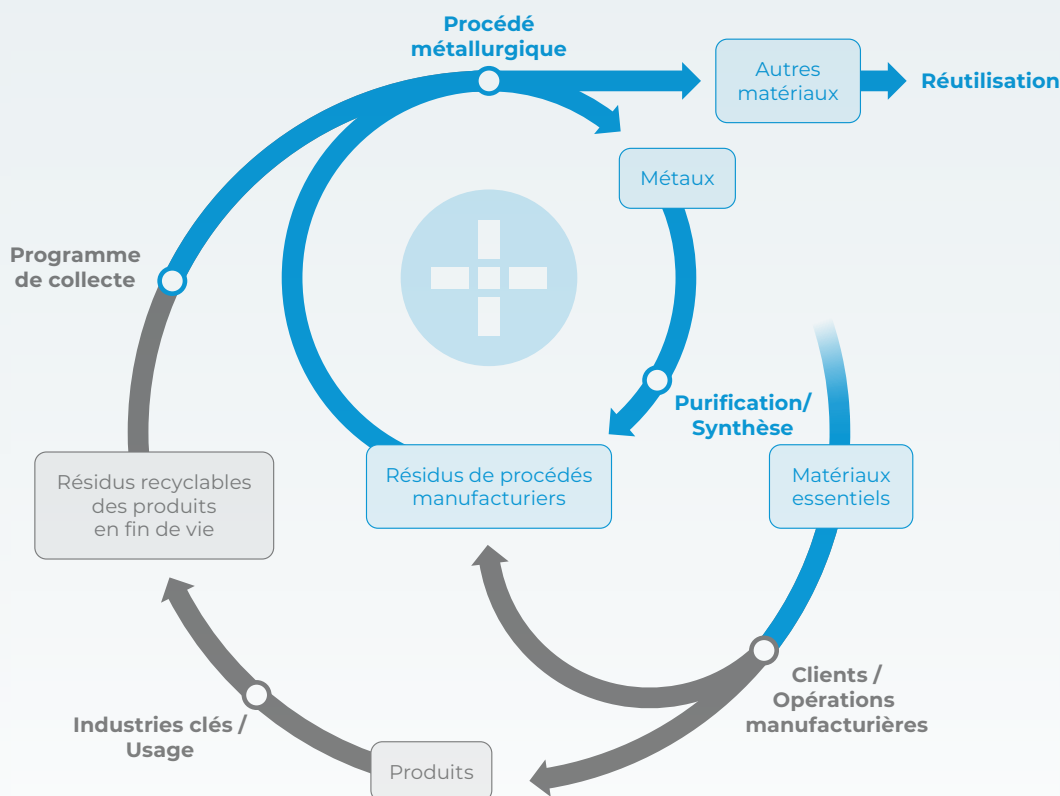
Procédé métallurgique

Autres matériaux

Réutilisation

Métaux

Programme de collecte

Purification/ Synthèse

Résidus recyclables des produits en fin de vie

Résidus de procédés manufacturiers

Matériaux essentiels

Clients / Opérations manufacturières

Industries clés / Usage

Produits